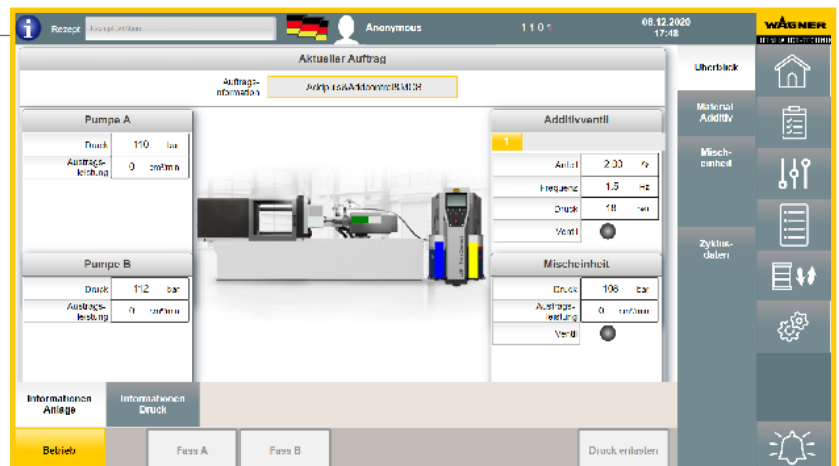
Rezept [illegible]

Anonymous

1 1 0 1

08.12.2020
17:48

WAGNER

Aktueller Auftrag

Auftrags-information

Addplus&Addcontrol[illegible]

Pumpe A

| Druck | 110 | bar |
|---|---|---|
| Austrags-leistung | 0 | cm³/min |

Pumpe B

| Druck | 112 | bar |
|---|---|---|
| Austrags-leistung | 0 | cm³/min |

Additivventil

1

| Anteil | 2.00 | % |
|---|---|---|
| Frequenz | 1.5 | Hz |
| Druck | 18 | bar |
| Ventil | | |

Mischeinheit

| Druck | 108 | bar |
|---|---|---|
| Austrags-leistung | 0 | cm³/min |
| Ventil | | |

Überblick

Material Additiv

Misch-einheit

Zyklus-daten

Informationen Anlage

Informationen Druck

Betrieb

Fass A

Fass B

Druck entlasten